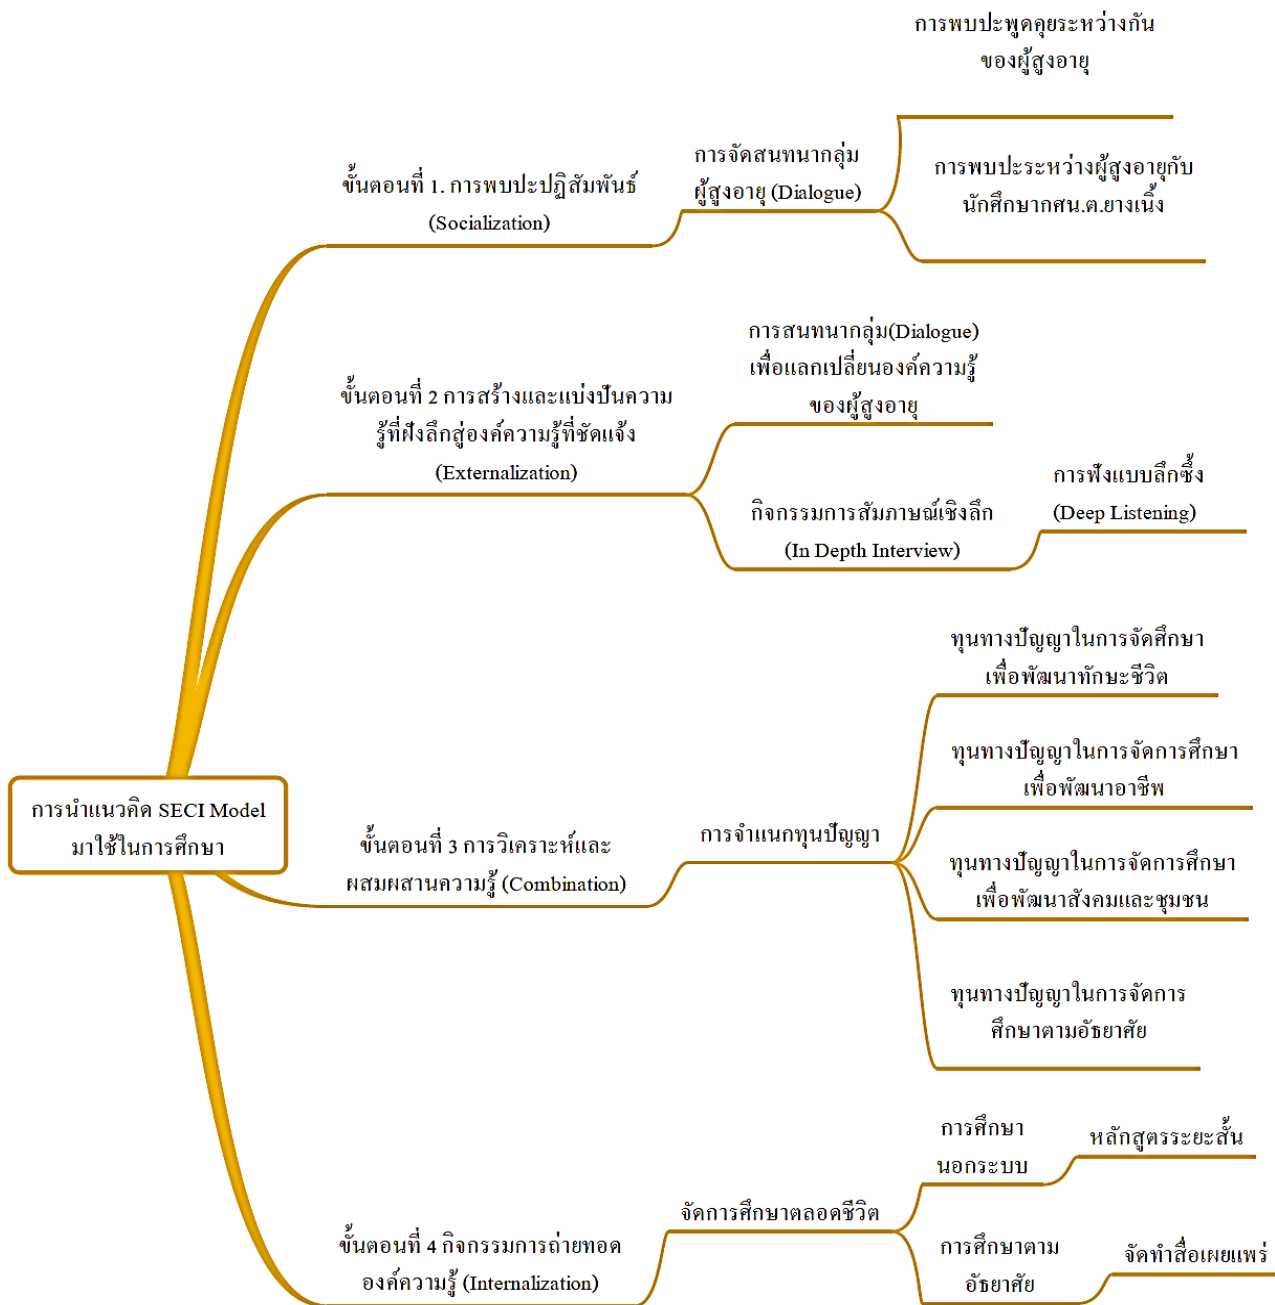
การนำแนวคิด SECI Model มาใช้ในการศึกษา

ขั้นตอนที่ 1. การพบปะปฏิสัมพันธ์ (Socialization)

การจัดสนทนากลุ่มผู้สูงอายุ (Dialogue)

การพบปะพูดคุยระหว่างกันของผู้สูงอายุ

การพบปะระหว่างผู้สูงอายุกับนักศึกษากศน.ต.ยางเนิ้ง

ขั้นตอนที่ 2 การสร้างและแบ่งปันความรู้ที่ฝังลึกสู่องค์ความรู้ที่ชัดแจ้ง (Externalization)

การสนทนากลุ่ม(Dialogue) เพื่อแลกเปลี่ยนองค์ความรู้ของผู้สูงอายุ

กิจกรรมการสัมภาษณ์เชิงลึก (In Depth Interview)

การฟังแบบลึกซึ้ง (Deep Listening)

ขั้นตอนที่ 3 การวิเคราะห์และผสมผสานความรู้ (Combination)

การจำแนกทุนปัญญา

ทุนทางปัญญาในการจัดศึกษาเพื่อพัฒนาทักษะชีวิต

ทุนทางปัญญาในการจัดการศึกษาเพื่อพัฒนาอาชีพ

ทุนทางปัญญาในการจัดการศึกษาเพื่อพัฒนาสังคมและชุมชน

ทุนทางปัญญาในการจัดการศึกษาตามอัธยาศัย

ขั้นตอนที่ 4 กิจกรรมการถ่ายทอดองค์ความรู้ (Internalization)

จัดการศึกษาตลอดชีวิต

การศึกษานอกระบบ

หลักสูตรระยะสั้น

การศึกษาตามอัธยาศัย

จัดทำสื่อเผยแพร่